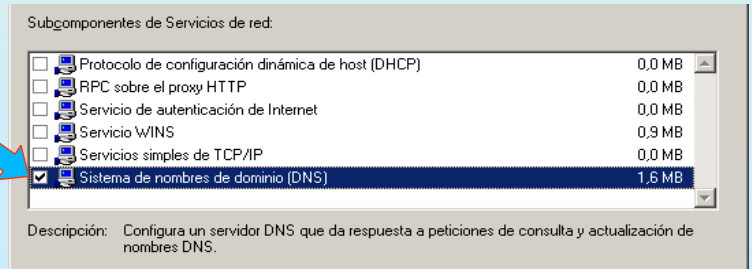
Subcomponentes de Servicios de red:

| | | |
|---|---|---|
| ☐ | Protocolo de configuración dinámica de host (DHCP) | 0,0 MB |
| ☐ | RPC sobre el proxy HTTP | 0,0 MB |
| ☐ | Servicio de autenticación de Internet | 0,0 MB |
| ☐ | Servicio WINS | 0,9 MB |
| ☐ | Servicios simples de TCP/IP | 0,0 MB |
| ☑ | Sistema de nombres de dominio (DNS) | 1,6 MB |

Descripción: Configura un servidor DNS que da respuesta a peticiones de consulta y actualización de nombres DNS.